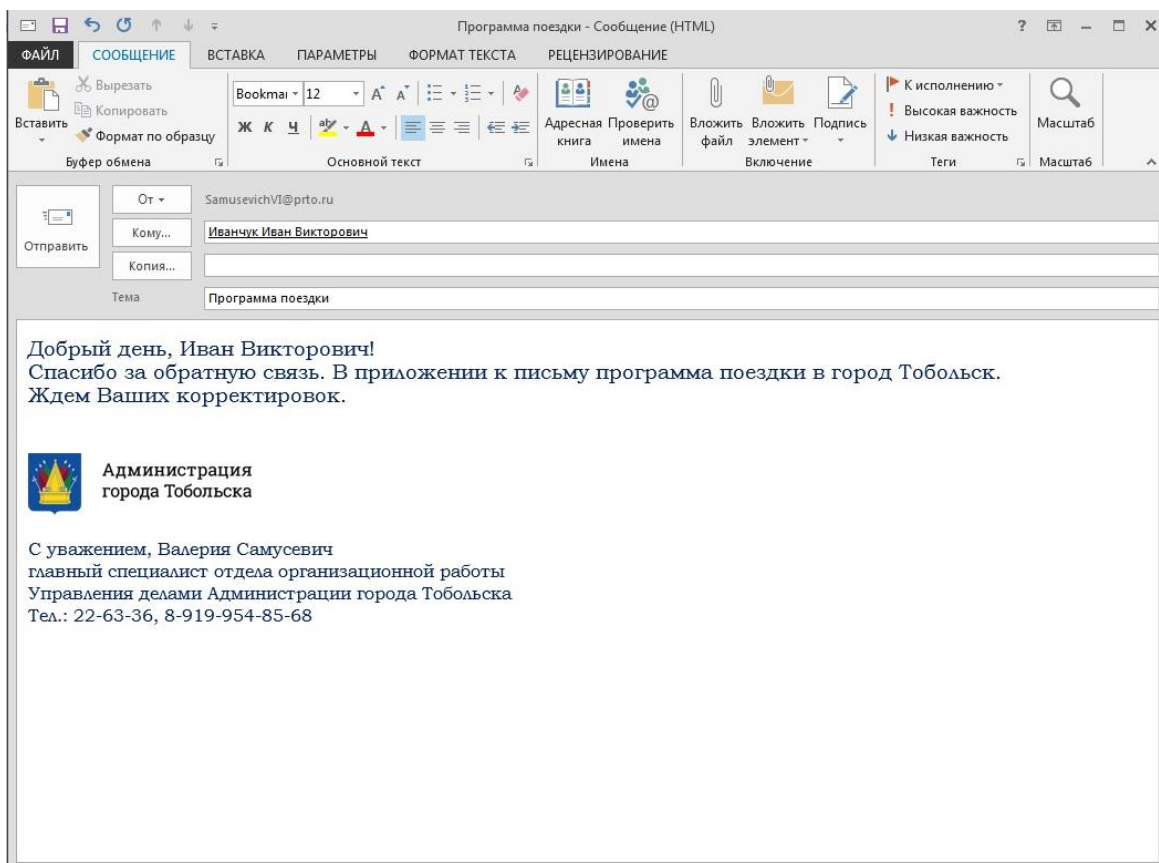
Программа поездки - Сообщение (HTML)

? — □ ×

ФАЙЛ СООБЩЕНИЕ ВСТАВКА ПАРАМЕТРЫ ФОРМАТ ТЕКСТА РЕЦЕНЗИРОВАНИЕ

Вставить
Вырезать
Копировать
Формат по образцу
Буфер обмена

Bookmai 12
Ж К Ч
Основной текст

Адресная книга
Проверить имена
Имена

Вложить файл
Вложить элемент
Подпись
Включение

К исполнению
Высокая важность
Низкая важность
Теги

Масштаб
Масштаб

От
SamusevichVI@prto.ru

Отправить

Кому...
Иванчук Иван Викторович

Копия...

Тема
Программа поездки

Добрый день, Иван Викторович!
Спасибо за обратную связь. В приложении к письму программа поездки в город Тобольск.
Ждем Ваших корректировок.

Администрация
города Тобольска

С уважением, Валерия Самусевич
главный специалист отдела организационной работы
Управления делами Администрации города Тобольска
Тел.: 22-63-36, 8-919-954-85-68